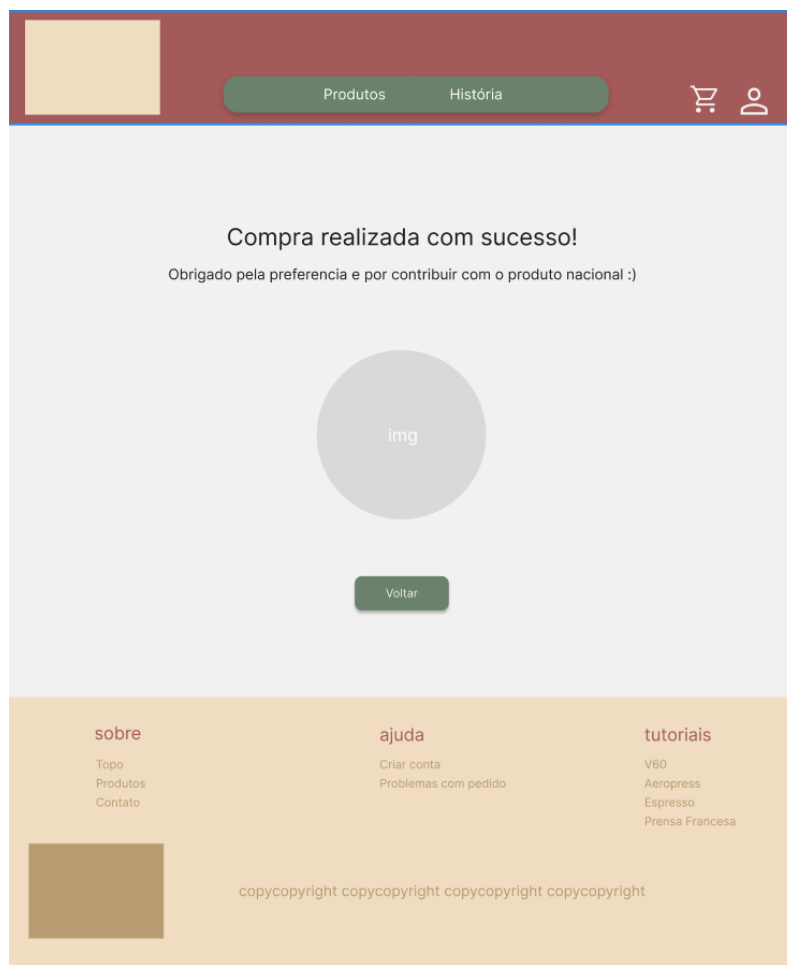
Produtos História

Compra realizada com sucesso!

Obrigado pela preferencia e por contribuir com o produto nacional :)

img

Voltar

sobre
Topo
Produtos
Contato

ajuda
Criar conta
Problemas com pedido

tutoriais
V60
Aeropress
Espresso
Prensa Francesa

copycopyright copycopyright copycopyright copycopyright